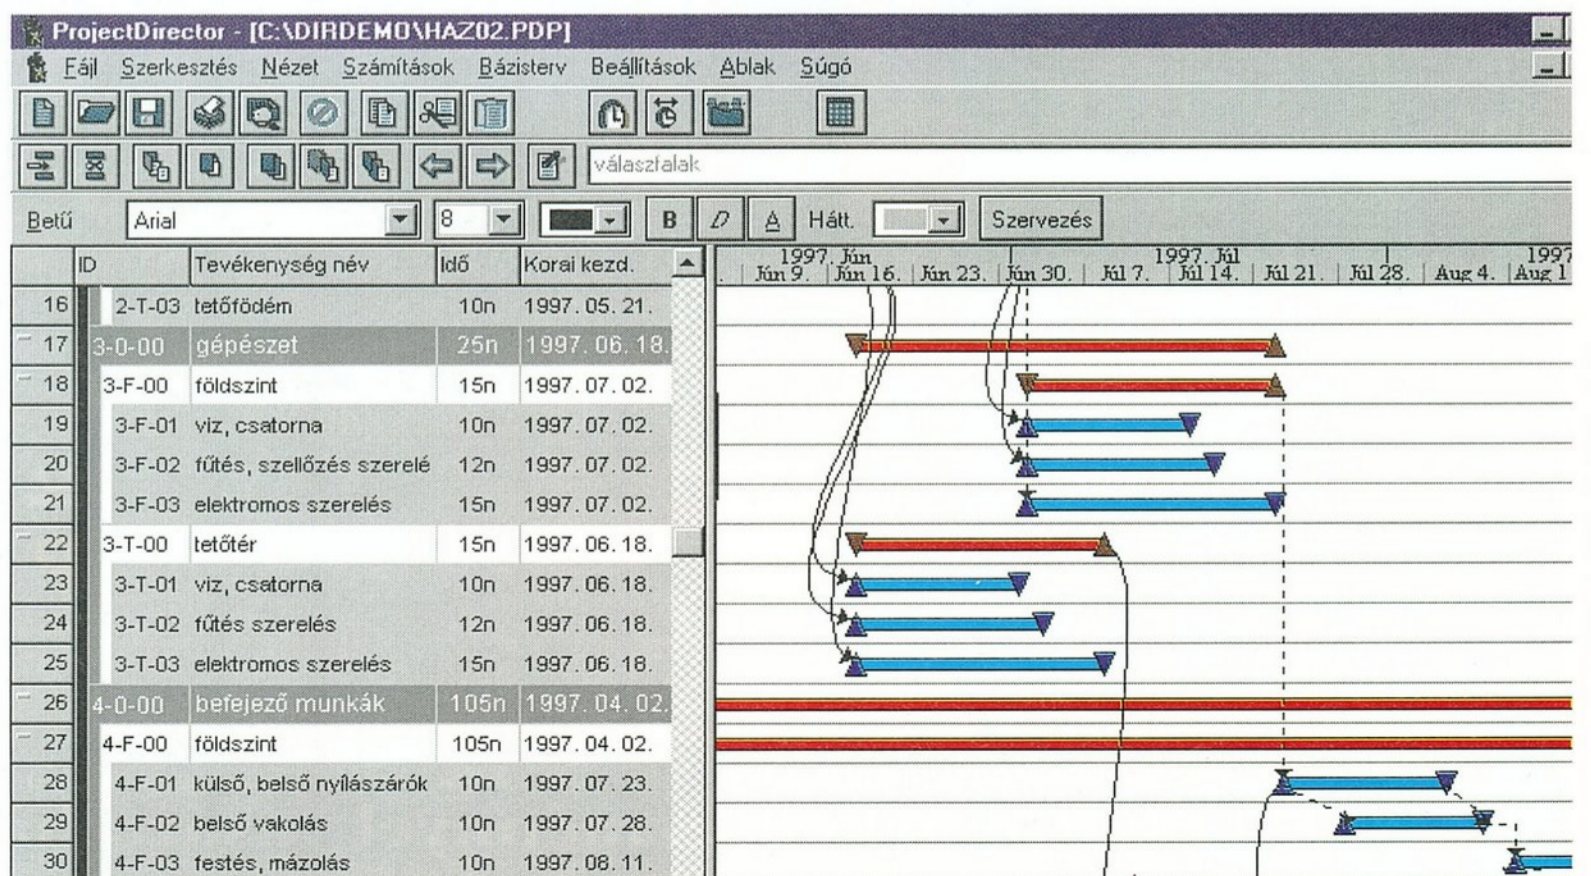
ProjectDirector - [C:\DIRDEMO\HAZ02.PDP]

Fájl Szerkesztés Nézet Számítások Bázisterv Beállítások Ablak Súgó

választalak

Betű Arial 8 B D A Hátt. Szervezés

| | ID | Tevékenység név | Idő | Korai kezd. |
|---|---|---|---|---|
| 16 | 2-T-03 | tetőfödém | 10n | 1997. 05. 21. |
| 17 | 3-0-00 | gépészet | 25n | 1997. 06. 18. |
| 18 | 3-F-00 | földszint | 15n | 1997. 07. 02. |
| 19 | 3-F-01 | víz, csatorna | 10n | 1997. 07. 02. |
| 20 | 3-F-02 | fűtés, szellőzés szerelé | 12n | 1997. 07. 02. |
| 21 | 3-F-03 | elektromos szerelés | 15n | 1997. 07. 02. |
| 22 | 3-T-00 | tetőtér | 15n | 1997. 06. 18. |
| 23 | 3-T-01 | víz, csatorna | 10n | 1997. 06. 18. |
| 24 | 3-T-02 | fűtés szerelés | 12n | 1997. 06. 18. |
| 25 | 3-T-03 | elektromos szerelés | 15n | 1997. 06. 18. |
| 26 | 4-0-00 | befejező munkák | 105n | 1997. 04. 02. |
| 27 | 4-F-00 | földszint | 105n | 1997. 04. 02. |
| 28 | 4-F-01 | külső, belső nyílászárók | 10n | 1997. 07. 23. |
| 29 | 4-F-02 | belső vakolás | 10n | 1997. 07. 28. |
| 30 | 4-F-03 | festés, mázolás | 10n | 1997. 08. 11. |

1997. Jún 1997. Júl 1997
Jún 9. Jún 16. Jún 23. Jún 30. Júl 7. Júl 14. Júl 21. Júl 28. Aug 4. Aug 1